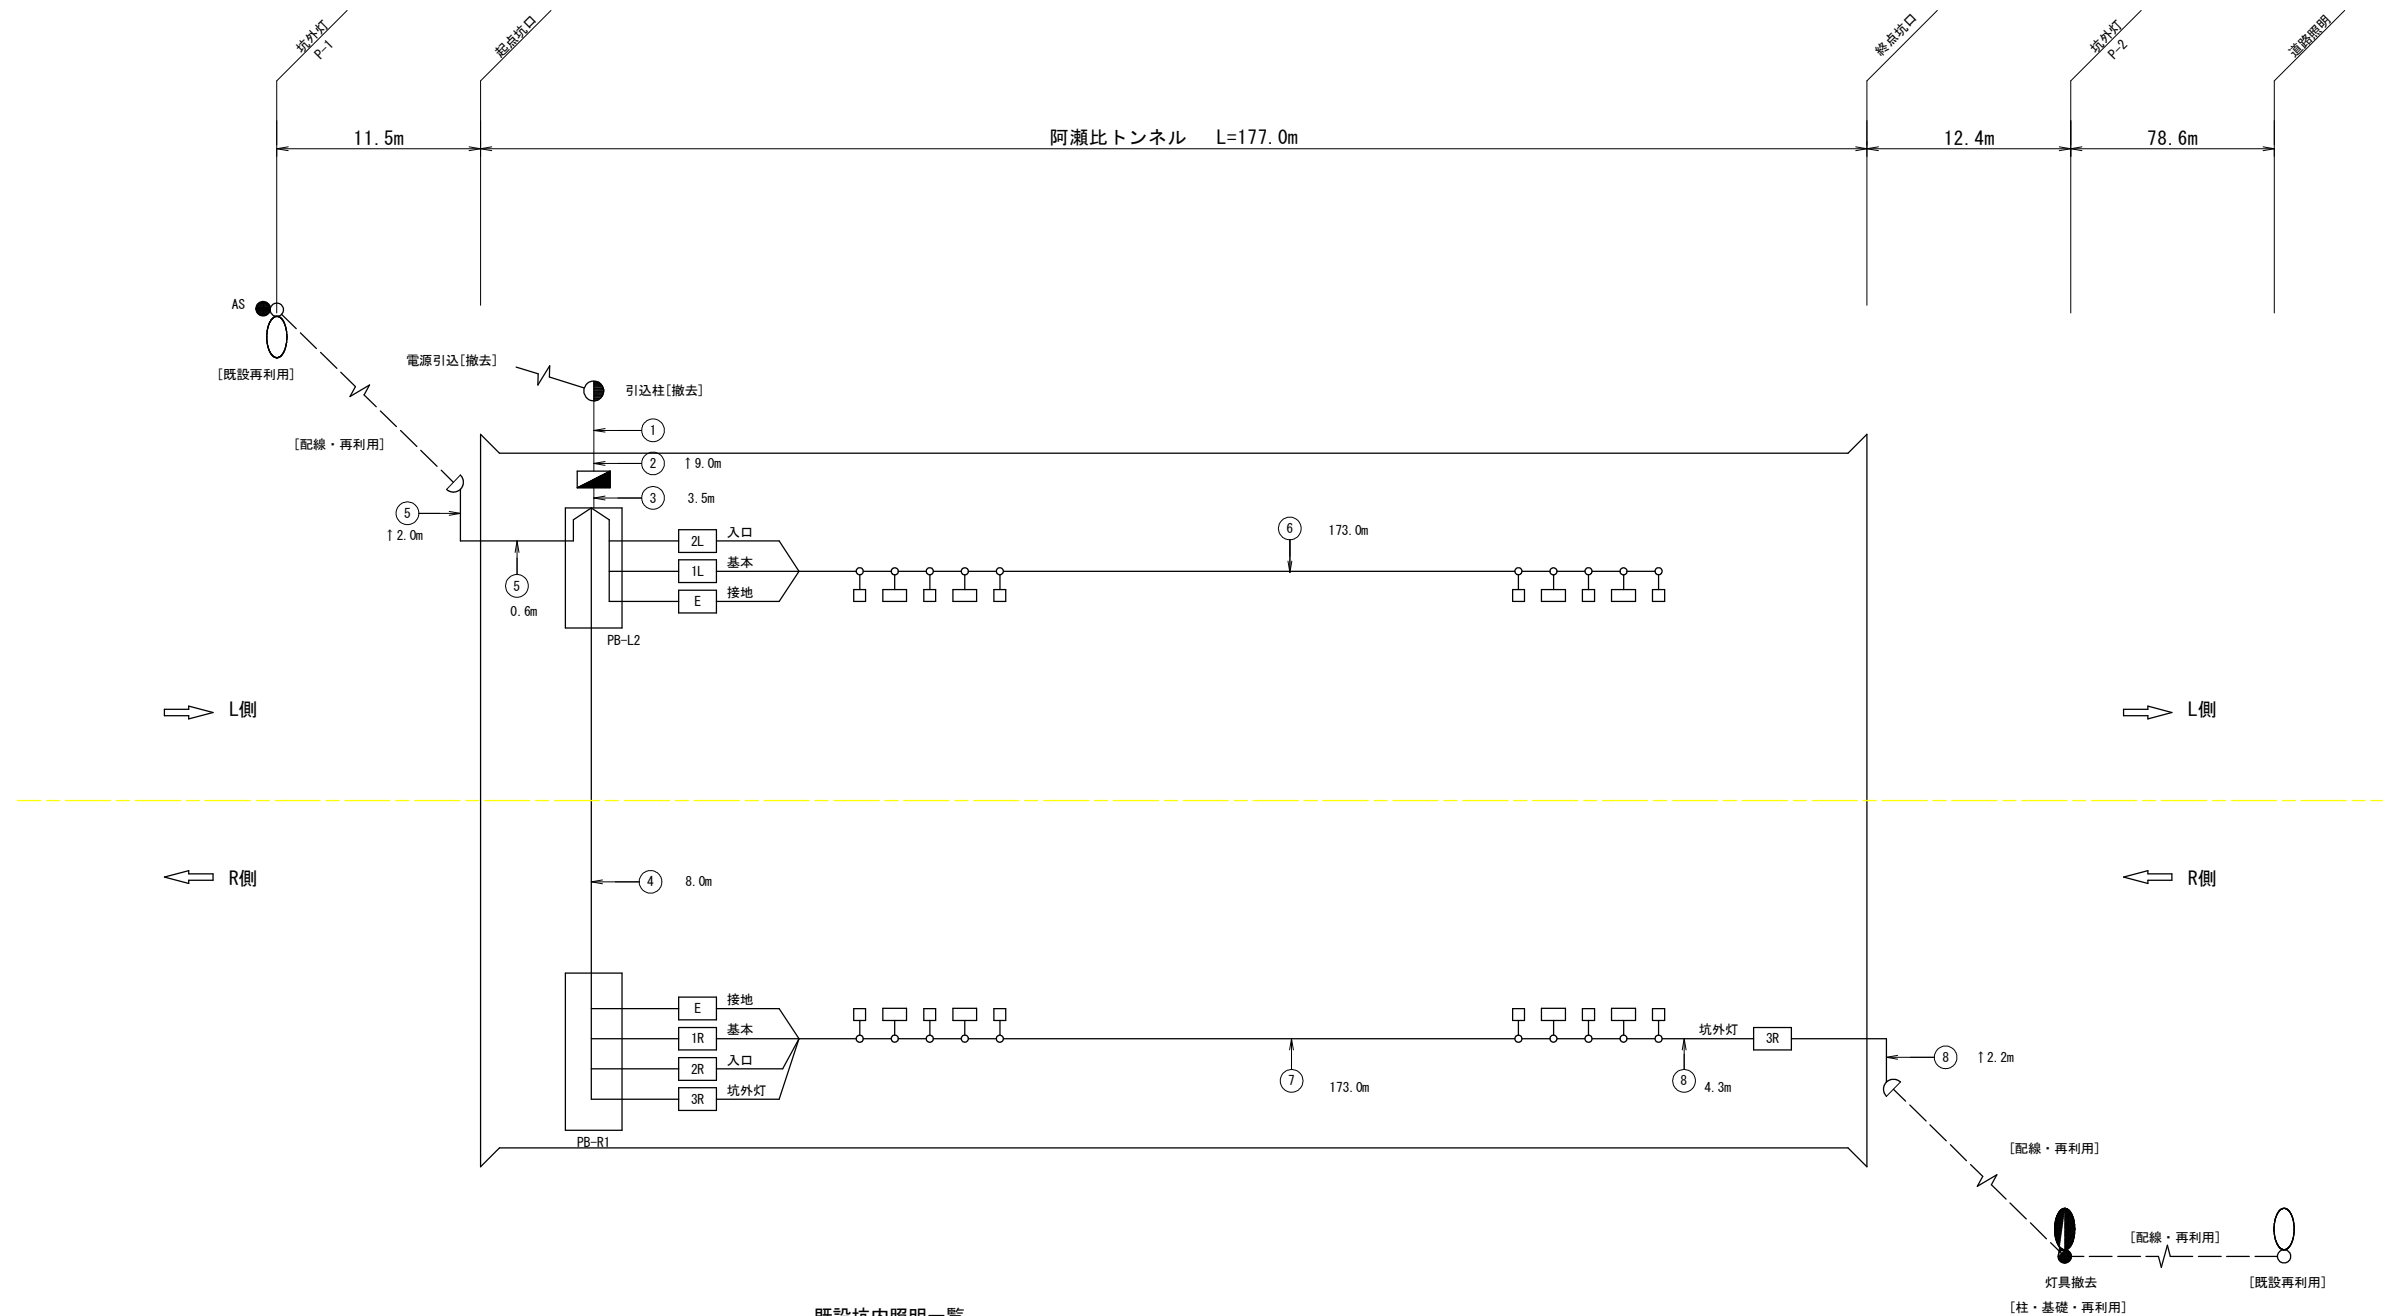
坑外灯
P-1

起点坑口

終点坑口

坑外灯
P-2

道路照明

11.5m

阿瀬比トンネル　L=177.0m

12.4m

78.6m

AS

[既設再利用]

電源引込[撤去]

引込柱[撤去]

[配線・再利用]

①

②　↑9.0m

③　3.5m

⑤
↑2.0m

⑤
0.6m

2L　入口
1L　基本
E　接地

PB-L2

⑥　173.0m

L側

L側

R側

R側

④　8.0m

E　接地
1R　基本
2R　入口
3R　坑外灯

PB-R1

⑦　173.0m

坑外灯　3R

⑧　4.3m

⑧　↑2.2m

[配線・再利用]

[配線・再利用]

灯具撤去
[柱・基礎・再利用]

[既設再利用]

既設坑内照明一覧